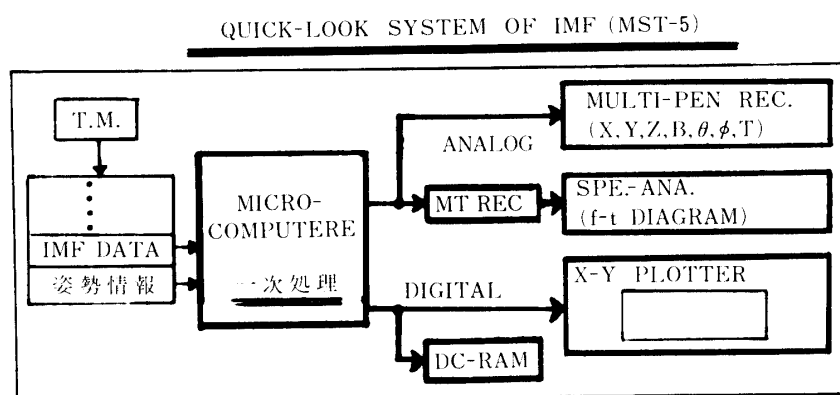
QUICK-LOOK SYSTEM OF IMF (MST-5)

T.M.

IMF DATA

姿勢情報

MICRO-COMPUTERE

一次処理

ANALOG

MT REC

DIGITAL

DC-RAM

MULTI-PEN REC. (X, Y, Z, B, $\theta$, $\phi$, T)

SPE.-ANA. (f-t DIAGRAM)

X-Y PLOTTER